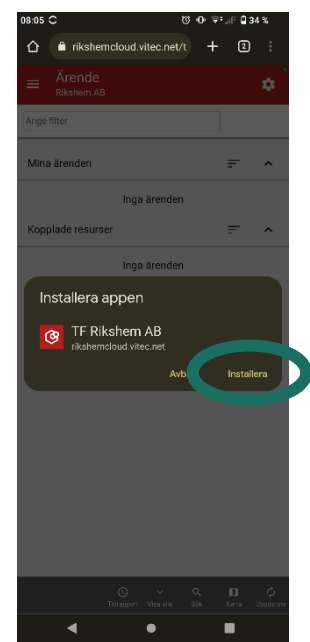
08:05 34 %

rikshemcloud.vitec.net/t

2

Ärende
Rikshem AB

Ange filter

Mina ärenden

Inga ärenden

Kopplade resurser

Inga ärenden

Installera appen

TF Rikshem AB
rikshemcloud.vitec.net

Avb

Installera

Tidrapport Visa alla Sök Karta Uppdatera